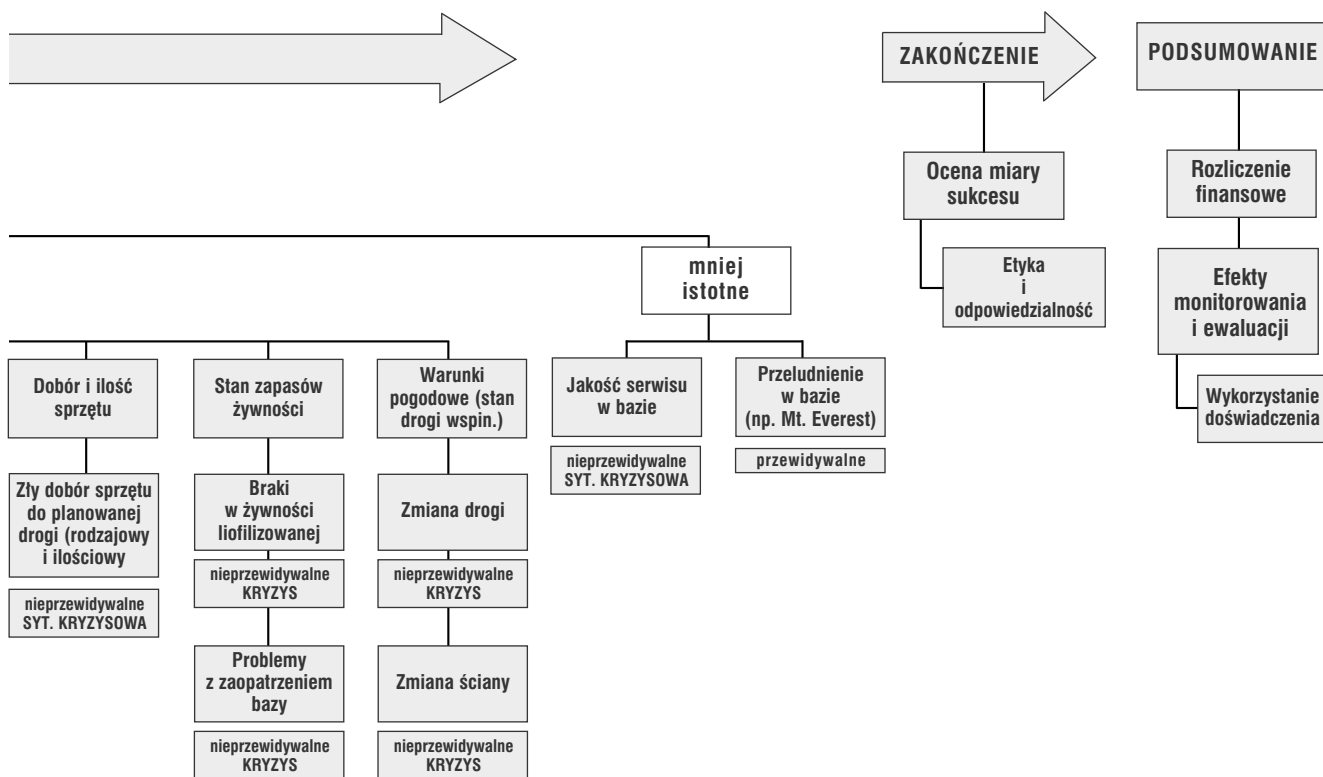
ZAKOŃCZENIE

PODSUMOWANIE

Ocena miary sukcesu

Etyka i odpowiedzialność

Rozliczenie finansowe

Efekty monitorowania i ewaluacji

Wykorzystanie doświadczenia

mniej istotne

Dobór i ilość sprzętu

Zły dobór sprzętu do planowanej drogi (rodzajowy i ilościowy

nieprzewidywalne SYT. KRYZYSOWA

Stan zapasów żywności

Braki w żywności liofilizowanej

nieprzewidywalne KRYZYS

Problemy z zaopatrzeniem bazy

nieprzewidywalne KRYZYS

Warunki pogodowe (stan drogi wspin.)

Zmiana drogi

nieprzewidywalne KRYZYS

Zmiana ściany

nieprzewidywalne KRYZYS

Jakość serwisu w bazie

nieprzewidywalne SYT. KRYZYSOWA

Przeludnienie w bazie (np. Mt. Everest)

przewidywalne